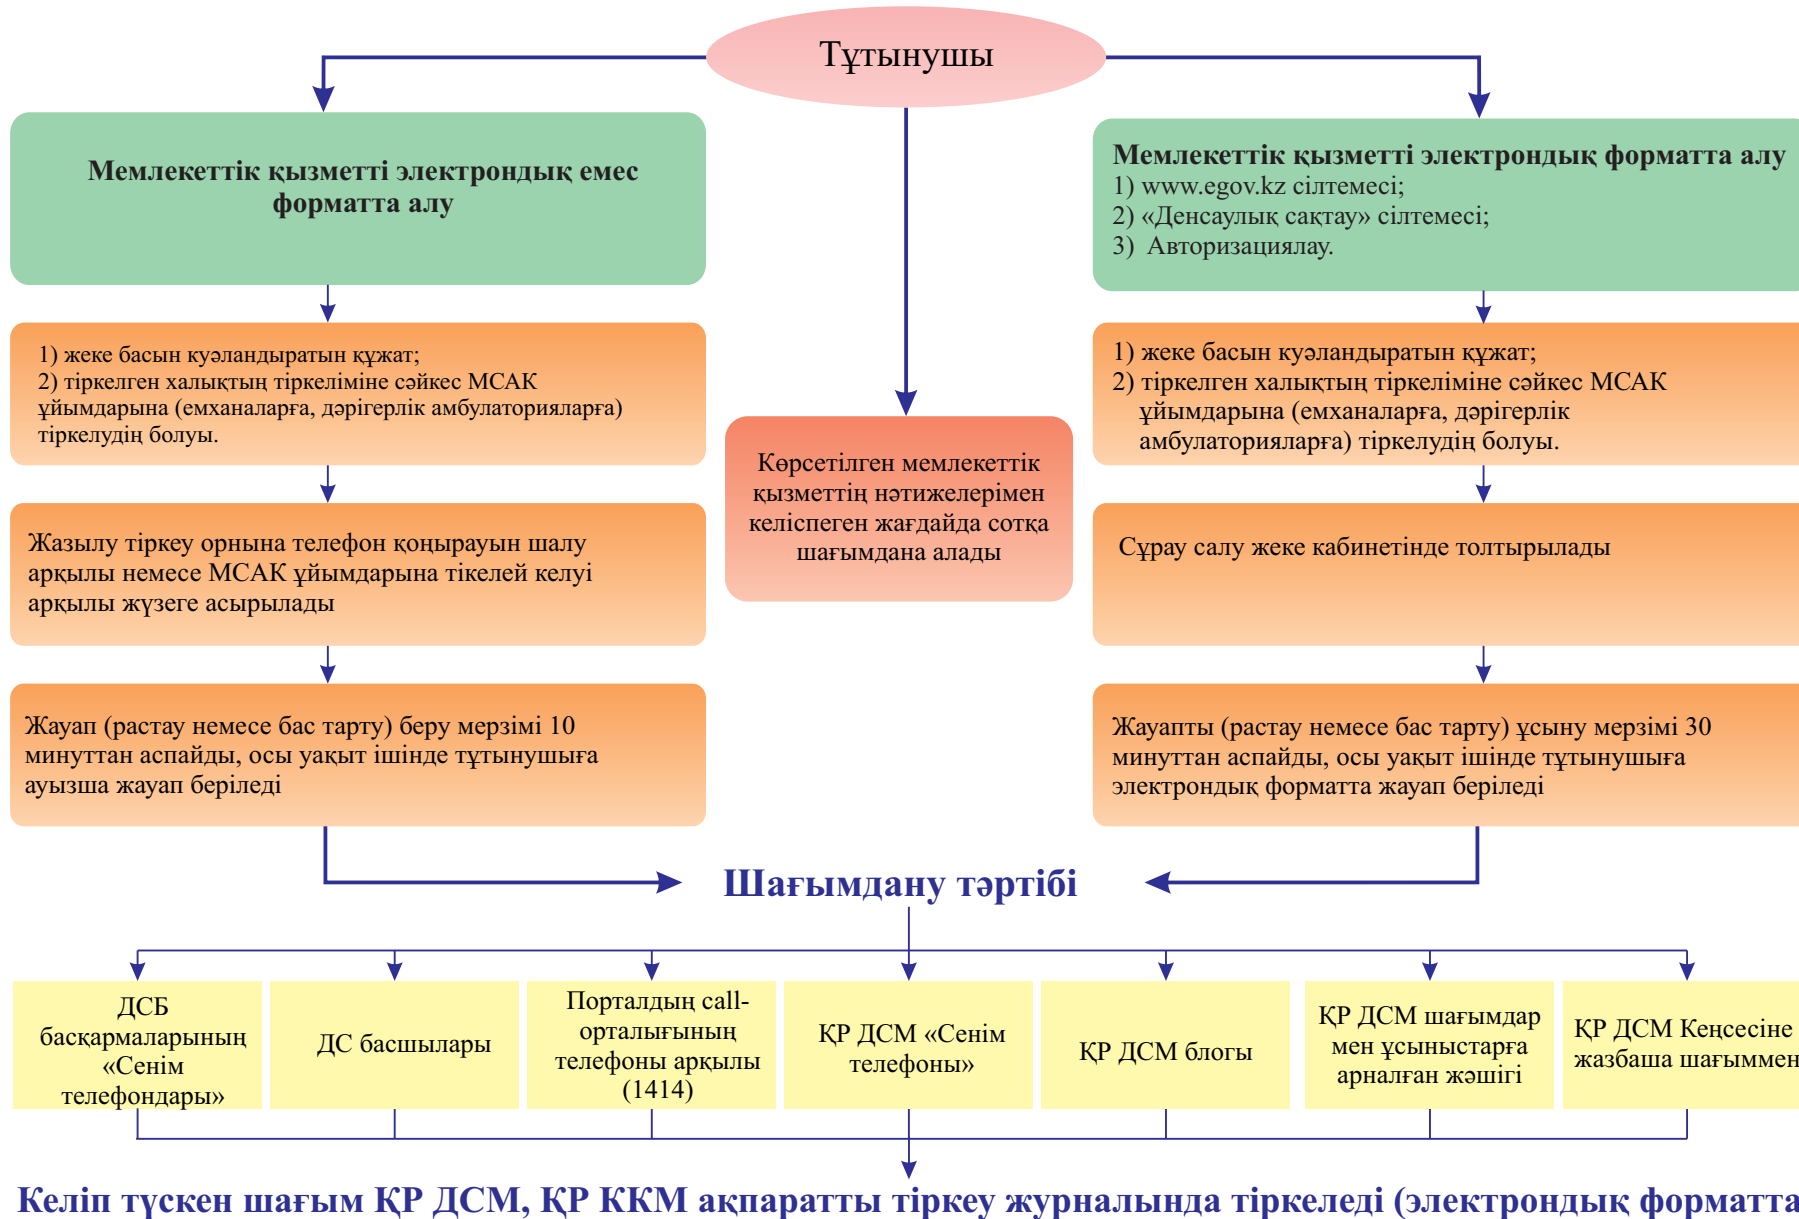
Тұтынушы

Мемлекеттік қызметті электрондық емес форматта алу

1) жеке басын куәландыратын құжат;
2) тіркелген халықтың тіркеліміне сәйкес МСАК ұйымдарына (емханаларға, дәрігерлік амбулаторияларға) тіркелудің болуы.

Жазылу тіркеу орнына телефон қоңырауын шалу арқылы немесе МСАК ұйымдарына тікелей келуі арқылы жүзеге асырылады

Жауап (растау немесе бас тарту) беру мерзімі 10 минуттан аспайды, осы уақыт ішінде тұтынушыға ауызша жауап беріледі

Көрсетілген мемлекеттік қызметтің нәтижелерімен келіспеген жағдайда сотқа шағымдана алады

Мемлекеттік қызметті электрондық форматта алу
1) www.egov.kz сілтемесі;
2) «Денсаулық сақтау» сілтемесі;
3) Авторизациялау.

1) жеке басын куәландыратын құжат;
2) тіркелген халықтың тіркеліміне сәйкес МСАК ұйымдарына (емханаларға, дәрігерлік амбулаторияларға) тіркелудің болуы.

Сұрау салу жеке кабинетінде толтырылады

Жауапты (растау немесе бас тарту) ұсыну мерзімі 30 минуттан аспайды, осы уақыт ішінде тұтынушыға электрондық форматта жауап беріледі

Шағымдану тәртібі

ДСБ басқармаларының «Сенім телефондары»

ДС басшылары

Порталдың call-орталығының телефоны арқылы (1414)

ҚР ДСМ «Сенім телефоны»

ҚР ДСМ блогы

ҚР ДСМ шағымдар мен ұсыныстарға арналған жәшігі

ҚР ДСМ Кеңсесіне жазбаша шағыммен

Келіп түскен шағым ҚР ДСМ, ҚР ККМ ақпаратты тіркеу журналында тіркеледі (электрондық форматта